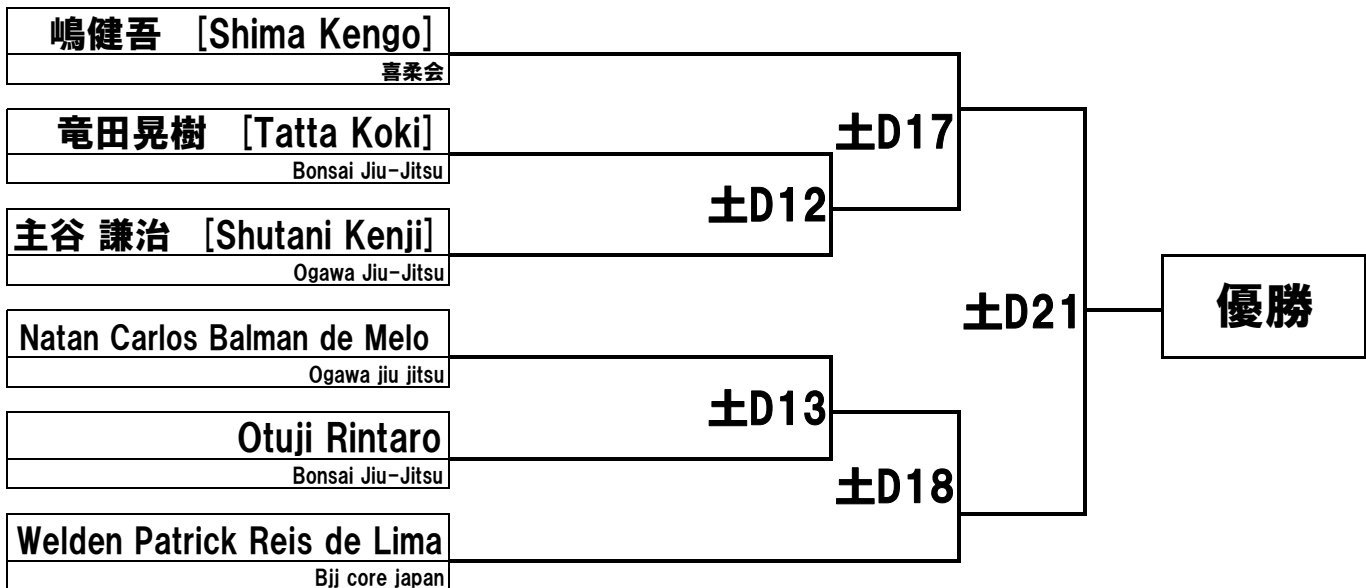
嶋健吾 [Shima Kengo]
喜柔会

竜田晃樹 [Tatta Koki]
Bonsai Jiu-Jitsu

主谷 謙治 [Shutani Kenji]
Ogawa Jiu-Jitsu

Natan Carlos Balman de Melo
Ogawa jiu jitsu

Otuji Rintaro
Bonsai Jiu-Jitsu

Welden Patrick Reis de Lima
Bjj core japan

土D17

土D12

土D21

優勝

土D13

土D18